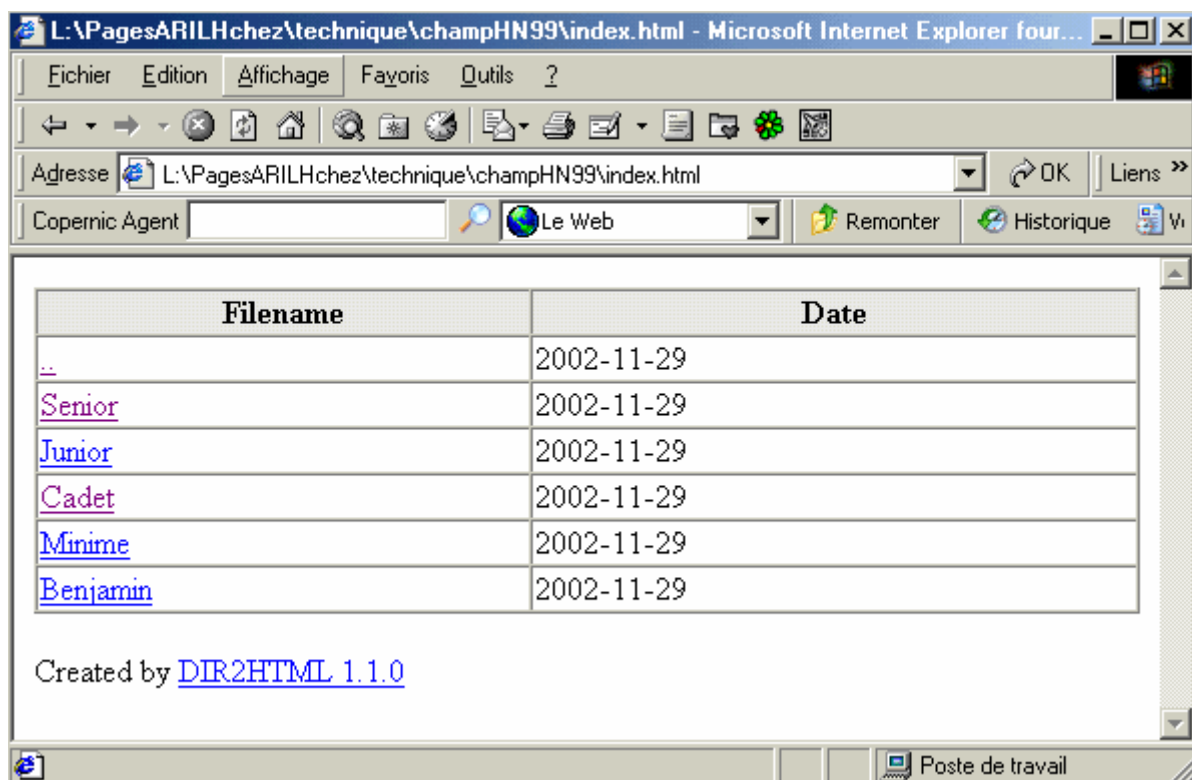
L:\PagesARILHchez\technique\champHN99\index.html - Microsoft Internet Explorer four...

Fichier Edition Affichage Favoris Outils ?

Adresse L:\PagesARILHchez\technique\champHN99\index.html OK Liens »

Copernic Agent Le Web Remonter Historique V

| Filename | Date |
|---|---|
| .. | 2002-11-29 |
| Senior | 2002-11-29 |
| Junior | 2002-11-29 |
| Cadet | 2002-11-29 |
| Minime | 2002-11-29 |
| Benjamin | 2002-11-29 |

Created by DIR2HTML 1.1.0

Poste de travail